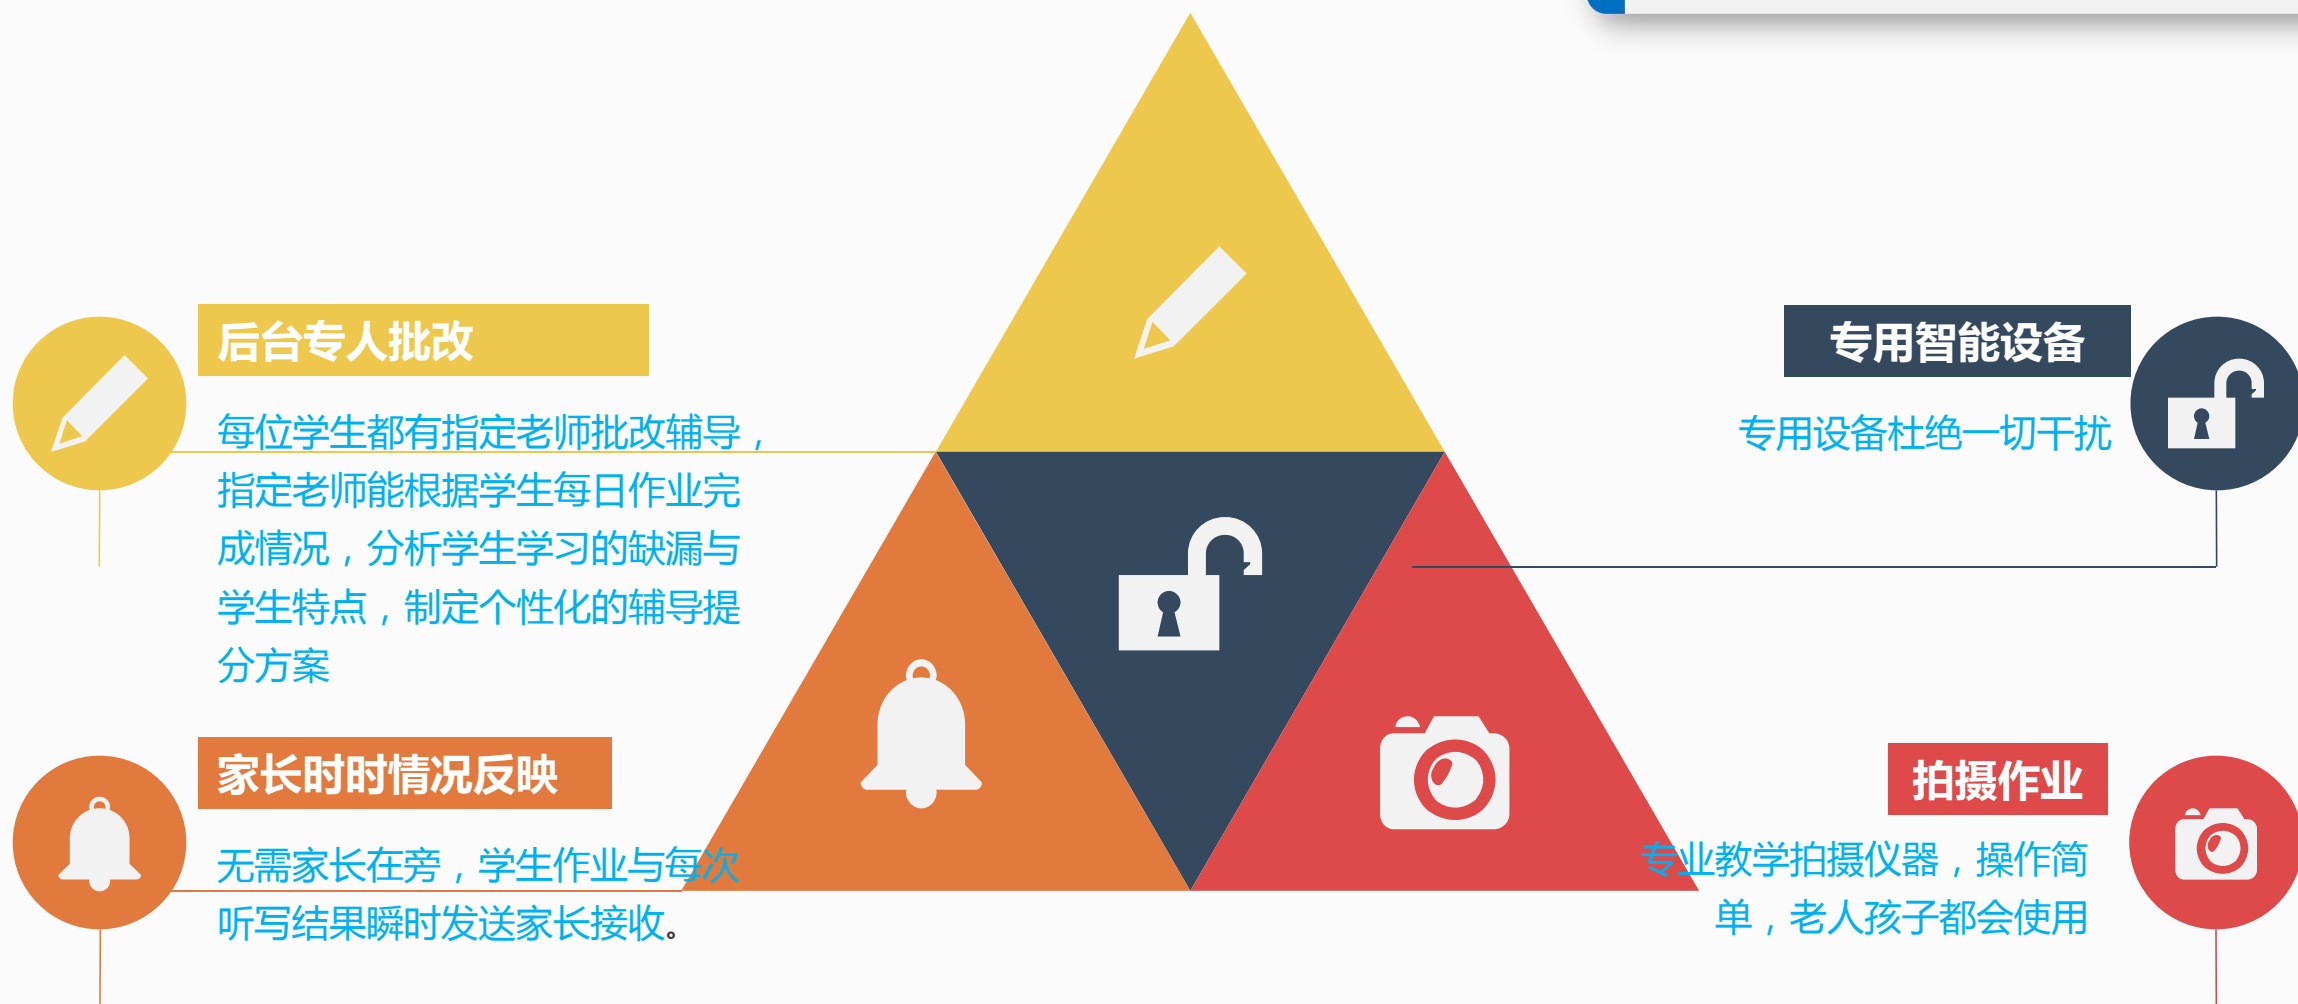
后台专人批改

每位学生都有指定老师批改辅导，指定老师能根据学生每日作业完成情况，分析学生学习的缺漏与学生特点，制定个性化的辅导提分方案

专用智能设备

专用设备杜绝一切干扰

家长时时情况反映

无需家长在旁，学生作业与每次听写结果瞬时发送家长接收。

拍摄作业

专业教学拍摄仪器，操作简单，老人孩子都会使用